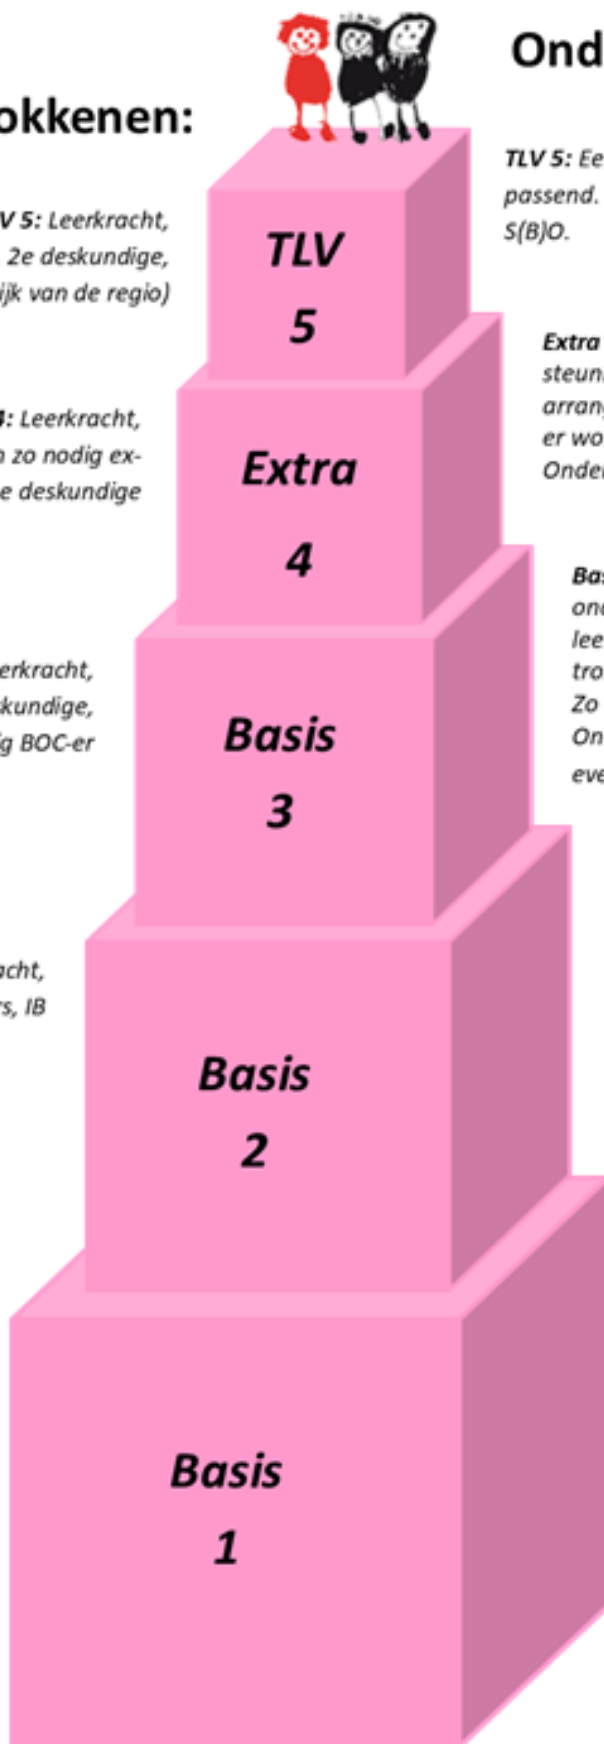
okkenen:

V 5: Leerkracht, 2e deskundige, ijk van de regio)

4: Leerkracht, n zo nodig ex- e deskundige

erkracht, kundige, g BOC-er

acht, rs, IB

Ond

TLV 5: Ee passend. S(B)O.

Extra steun arran er wo Onde

Bas ond lee tro Zo On eve

TLV 5

Extra 4

Basis 3

Basis 2

Basis 1